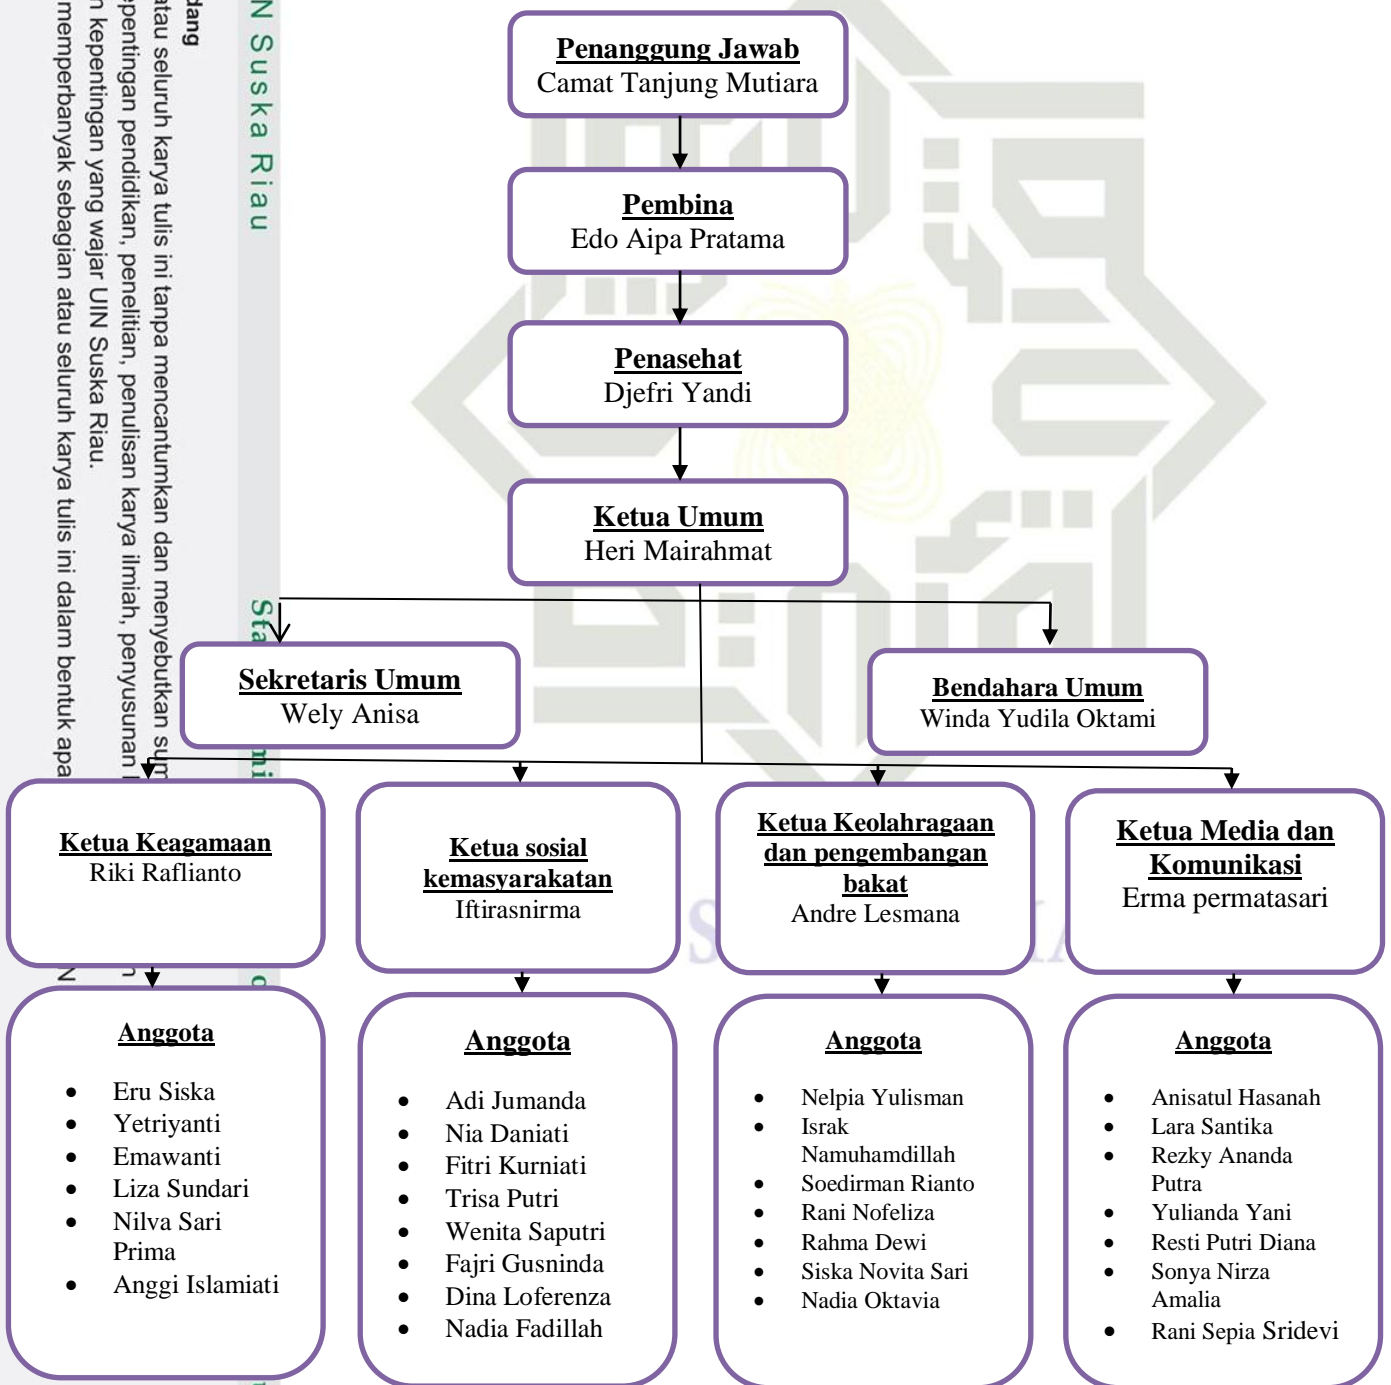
dang
atau seluruh karya tulis ini tanpa mencantumkan dan menyebutkan su
pentingan pendidikan, penelitian, penulisan karya ilmiah, penyusunan
n kepentingan yang wajar UIN Suska Riau.
memperbanyak sebagian atau seluruh karya tulis ini dalam bentuk apa

N Suska Riau

Penanggung Jawab
Camat Tanjung Mutiara

Pembina
Edo Aipa Pratama

Penasehat
Djefri Yandi

Ketua Umum
Heri Mairahmat

Sekretaris Umum
Wely Anisa

Bendahara Umum
Winda Yudila Oktami

Ketua Keagamaan
Riki Raflianto

Ketua sosial kemasyarakatan
Iftirasnirma

Ketua Keolahragaan dan pengembangan bakat
Andre Lesmana

Ketua Media dan Komunikasi
Erma permatasari

Anggota
- Eru Siska
- Yetriyanti
- Emawanti
- Liza Sundari
- Nilva Sari Prima
- Anggi Islamiati

Anggota
- Adi Jumanda
- Nia Daniati
- Fitri Kurniati
- Trisa Putri
- Wenita Saputri
- Fajri Gusninda
- Dina Loferenza
- Nadia Fadillah

Anggota
- Nelpia Yulisman
- Israk Namuhamdillah
- Soedirman Rianto
- Rani Nofeliza
- Rahma Dewi
- Siska Novita Sari
- Nadia Oktavia

Anggota
- Anisatul Hasanah
- Lara Santika
- Rezky Ananda Putra
- Yulianda Yani
- Resti Putri Diana
- Sonya Nirza Amalia
- Rani Sepia Sridevi